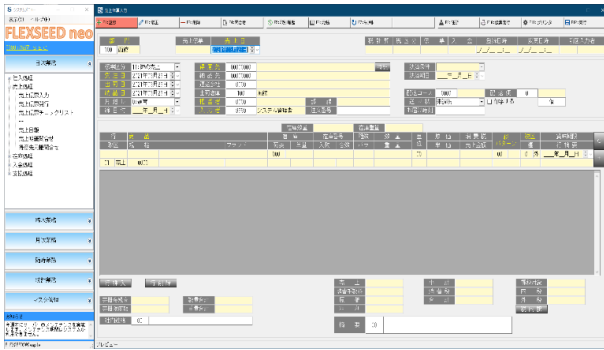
FLEXSEED neo

売上入力

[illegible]

受注業務

受注処理
受注入力
売上伝票入力
売上伝票発行
売上伝票チェックリスト
売上日報
売上明細台帳
得意先元帳確認
在庫処理
入金処理
支払処理

仕入業務

月次業務

随時業務

基本業務

マスタ業務

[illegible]

プレビュー

売上入力

F1 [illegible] | F2 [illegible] | F3 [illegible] | F4 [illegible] | F5 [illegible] | F6 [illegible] | F7 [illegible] | F8 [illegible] | F9 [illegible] | F10 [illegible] | F11 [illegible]

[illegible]

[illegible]

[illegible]

計算
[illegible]

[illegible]

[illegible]

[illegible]